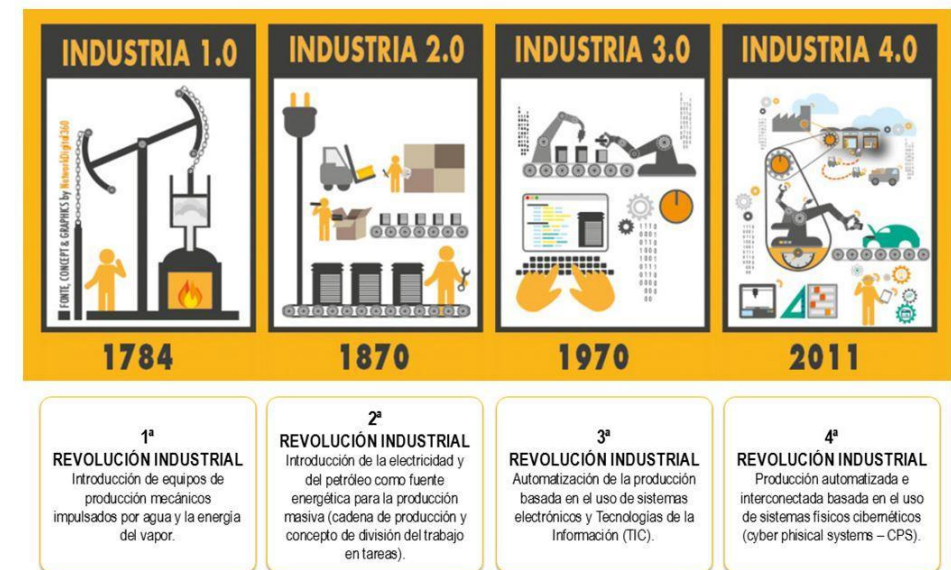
INDUSTRIA 1.0

FONTE, CONCEPT & GRAPHICS by NetworkDigital360

1784

INDUSTRIA 2.0

1870

INDUSTRIA 3.0

1970

INDUSTRIA 4.0

2011

1ª
REVOLUCIÓN INDUSTRIAL
Introducción de equipos de producción mecánicos impulsados por agua y la energía del vapor.

2ª
REVOLUCIÓN INDUSTRIAL
Introducción de la electricidad y del petróleo como fuente energética para la producción masiva (cadena de producción y concepto de división del trabajo en tareas).

3ª
REVOLUCIÓN INDUSTRIAL
Automatización de la producción basada en el uso de sistemas electrónicos y Tecnologías de la Información (TIC).

4ª
REVOLUCIÓN INDUSTRIAL
Producción automatizada e interconectada basada en el uso de sistemas físicos cibernéticos (cyber phisical systems – CPS).